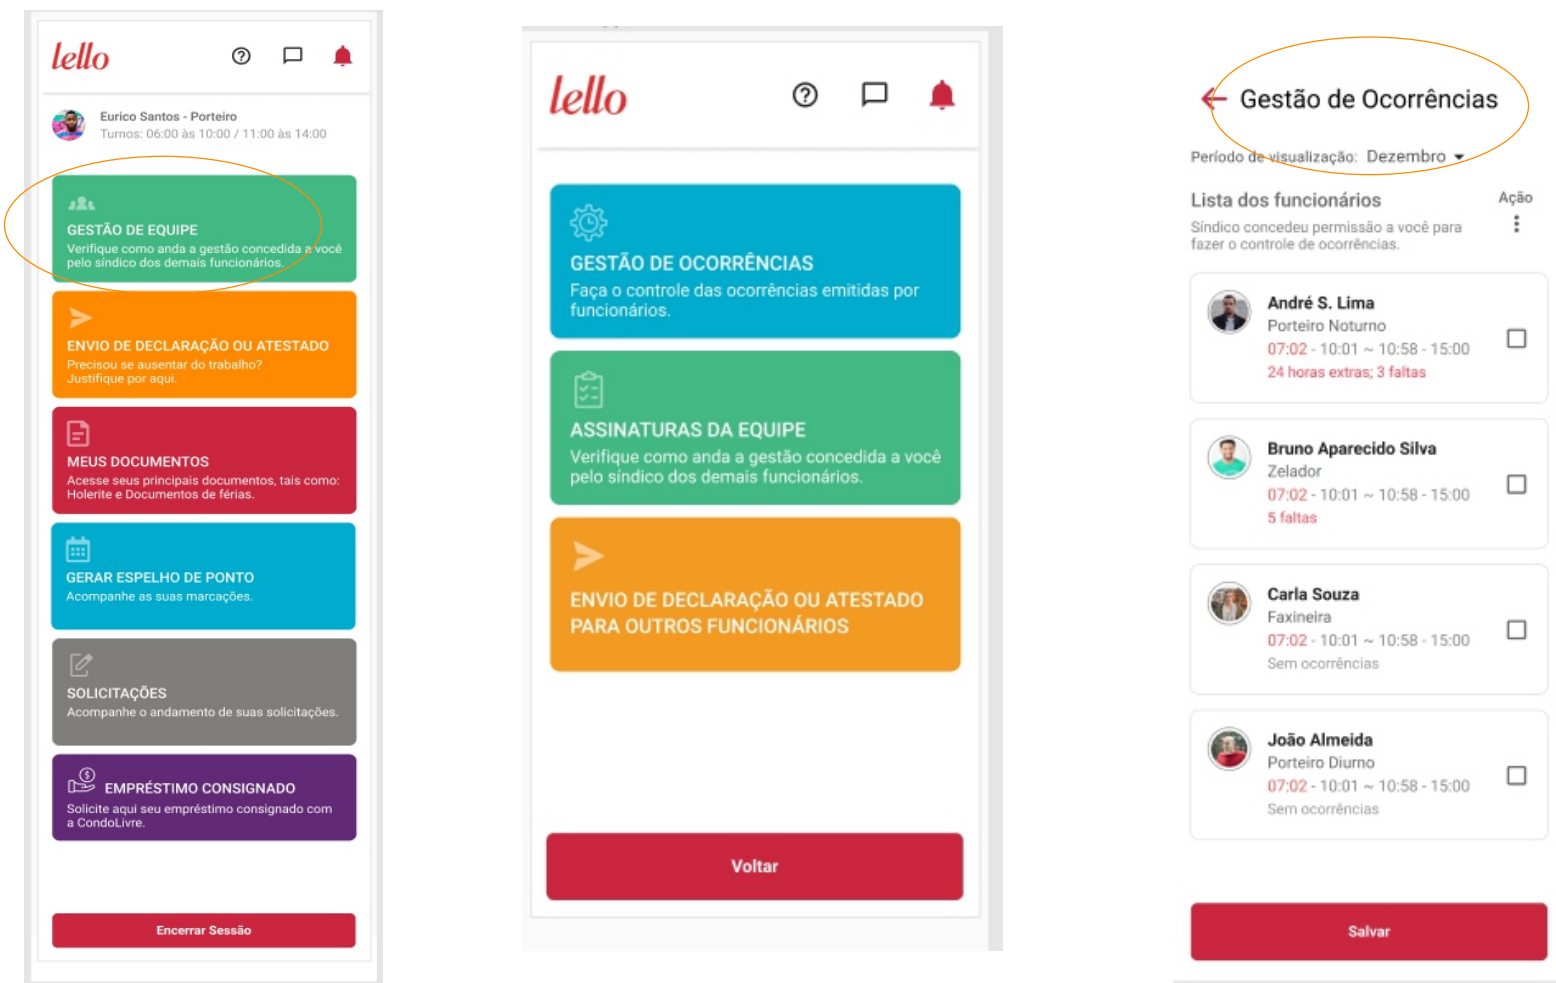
lello

Eurico Santos - Porteiro
Turnos: 06:00 às 10:00 / 11:00 às 14:00

GESTÃO DE EQUIPE
Verifique como anda a gestão concedida a você pelo síndico dos demais funcionários.

ENVIO DE DECLARAÇÃO OU ATESTADO
Precisou se ausentar do trabalho? Justifique por aqui.

MEUS DOCUMENTOS
Acesse seus principais documentos, tais como: Holerite e Documentos de férias.

GERAR ESPELHO DE PONTO
Acompanhe as suas marcações.

SOLICITAÇÕES
Acompanhe o andamento de suas solicitações.

EMPRÉSTIMO CONSIGNADO
Solicite aqui seu empréstimo consignado com a CondoLivre.

Encerrar Sessão

lello

GESTÃO DE OCORRÊNCIAS
Faça o controle das ocorrências emitidas por funcionários.

ASSINATURAS DA EQUIPE
Verifique como anda a gestão concedida a você pelo síndico dos demais funcionários.

ENVIO DE DECLARAÇÃO OU ATESTADO PARA OUTROS FUNCIONÁRIOS

Voltar

Gestão de Ocorrências

Período de visualização: Dezembro

Lista dos funcionários
Síndico concedeu permissão a você para fazer o controle de ocorrências.

Ação

André S. Lima
Porteiro Noturno
07:02 - 10:01 ~ 10:58 - 15:00
24 horas extras; 3 faltas

Bruno Aparecido Silva
Zelador
07:02 - 10:01 ~ 10:58 - 15:00
5 faltas

Carla Souza
Faxineira
07:02 - 10:01 ~ 10:58 - 15:00
Sem ocorrências

João Almeida
Porteiro Diurno
07:02 - 10:01 ~ 10:58 - 15:00
Sem ocorrências

Salvar